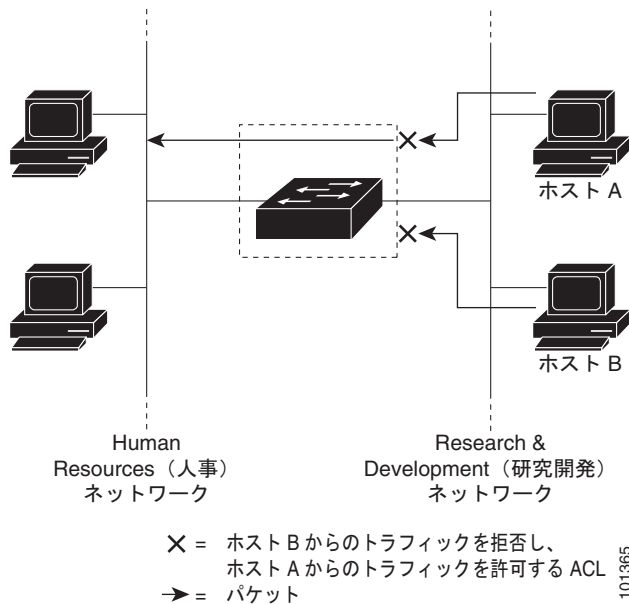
ホスト A

ホスト B

Human Resources（人事）ネットワーク

Research & Development（研究開発）ネットワーク

X = ホスト B からのトラフィックを拒否し、ホスト A からのトラフィックを許可する ACL

→ = パケット

101365